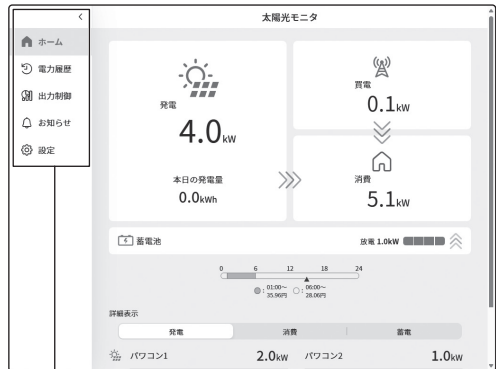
<
ホーム
電力履歴
出力制御
お知らせ
設定

太陽光モニタ

発電
4.0kW

買電
0.1kW

本日の発電量
0.0kWh

消費
5.1kW

蓄電池
放電 1.0kW

0 6 12 18 24
: 01:00〜 35.96円
: 06:00〜 28.06円

詳細表示

| 発電 | 消費 | 蓄電 |
|---|---|---|

パワコン1 2.0kW パワコン2 1.0kW